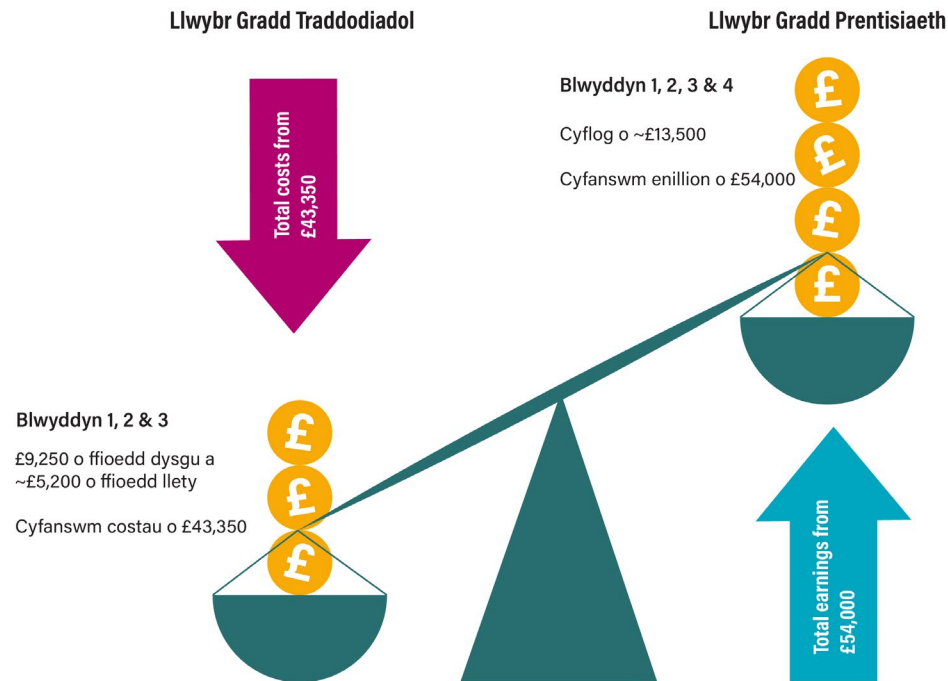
Llwybr Gradd Traddodiadol

Llwybr Gradd Prentisiaeth

Total costs from £43,350

Blwyddyn 1, 2, 3 & 4

Cyflog o ~£13,500

Cyfanswm enillion o £54,000

£

£

£

£

Blwyddyn 1, 2 & 3

£9,250 o ffioedd dysgu a ~£5,200 o ffioedd llety

Cyfanswm costau o £43,350

£

£

£

Total earnings from £54,000